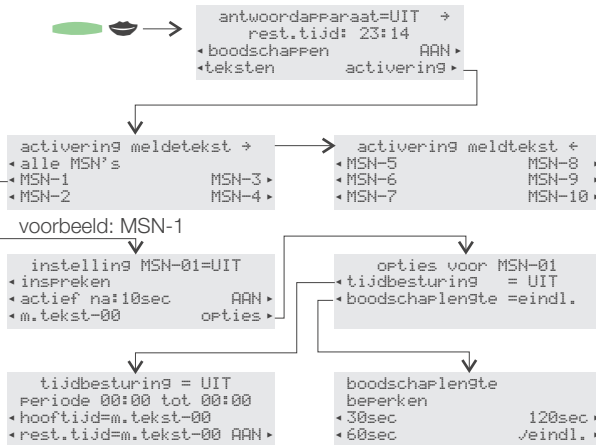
antwoordapparaat=UIT →
rest.tijd: 23:14
◂ boodschappen AAN ▸
◂ teksten activering ▸

activering meldetekst →
◂ alle MSN's
◂ MSN-1 MSN-3 ▸
◂ MSN-2 MSN-4 ▸

activering meldtekst ←
◂ MSN-5 MSN-8 ▸
◂ MSN-6 MSN-9 ▸
◂ MSN-7 MSN-10 ▸

voorbeeld: MSN-1

instelling MSN-01=UIT
◂ inspreken
◂ actief na:10sec AAN ▸
◂ m.tekst-00 opties ▸

opties voor MSN-01
◂ tijdbesturing = UIT
◂ boodschaplengte =eindl.

tijdbesturing = UIT
periode 00:00 tot 00:00
◂ hooftijd=m.tekst-00
◂ rest.tijd=m.tekst-00 AAN ▸

boodschaplengte
beperken
◂ 30sec 120sec ▸
◂ 60sec ✓eindl. ▸